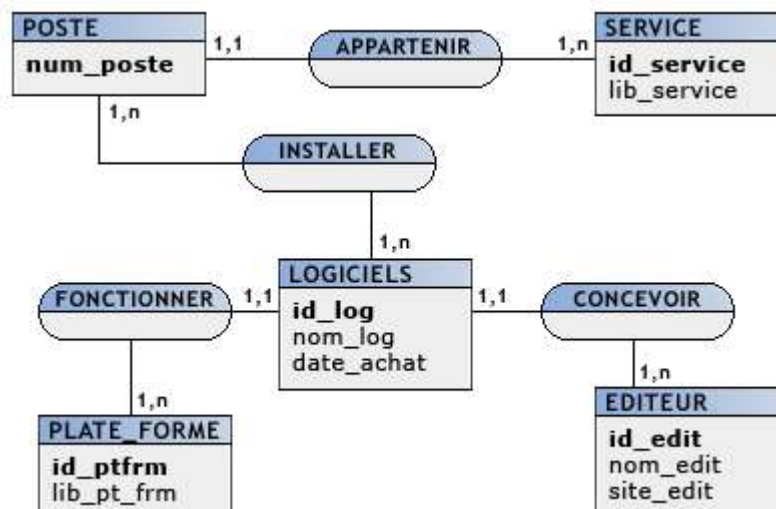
POSTE
num_poste

1,1

APPARTENIR

1,n

SERVICE
id_service
lib_service

1,n

INSTALLER

1,n

LOGICIELS
id_log
nom_log
date_achat

FONCTIONNER

1,1

1,1

CONCEVOIR

1,n

PLATE_FORME
id_ptfrm
lib_pt_frm

1,n

EDITEUR
id_edit
nom_edit
site_edit